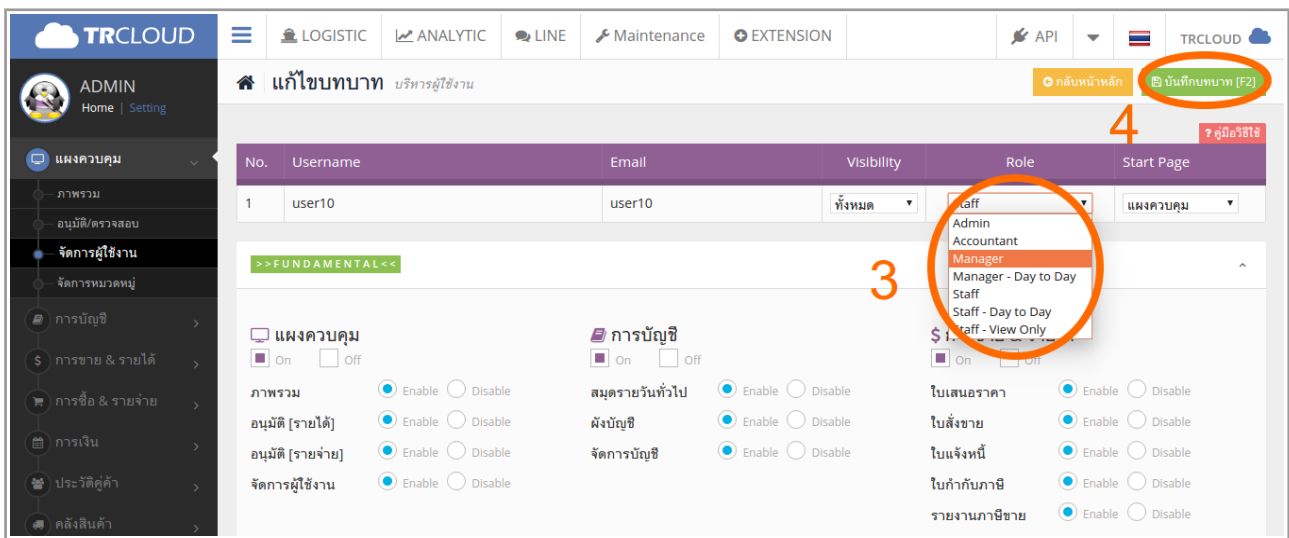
TRCLOUD

LOGISTIC ANALYTIC LINE Maintenance EXTENSION API TRCLOUD

ADMIN
Home | Setting

แผงควบคุม
ภาพรวม
อนุมัติ/ตรวจสอบ
จัดการผู้ใช้งาน
จัดการหมวดหมู่
การบัญชี
การขาย & รายได้
การซื้อ & รายจ่าย
การเงิน
ประวัติคู่ค้า
คลังสินค้า

แก้ไขบทบาท บริหารผู้ใช้งาน

กลับหน้าหลัก
บันทึกบทบาท [F2]

4

? คู่มือวิธีใช้

| No. | Username | Email | Visibility | Role | Start Page |
|---|---|---|---|---|---|
| 1 | user10 | user10 | ทั้งหมด | Staff | แผงควบคุม |

Admin
Accountant
Manager
Manager - Day to Day
Staff
Staff - Day to Day
Staff - View Only

3

>>FUNDAMENTAL<<

แผงควบคุม
On Off
ภาพรวม Enable Disable
อนุมัติ [รายได้] Enable Disable
อนุมัติ [รายจ่าย] Enable Disable
จัดการผู้ใช้งาน Enable Disable

การบัญชี
On Off
สมุดรายวันทั่วไป Enable Disable
ผังบัญชี Enable Disable
จัดการบัญชี Enable Disable

$ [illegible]
On Off
ใบเสนอราคา Enable Disable
ใบสั่งขาย Enable Disable
ใบแจ้งหนี้ Enable Disable
ใบกำกับภาษี Enable Disable
รายงานภาษีขาย Enable Disable